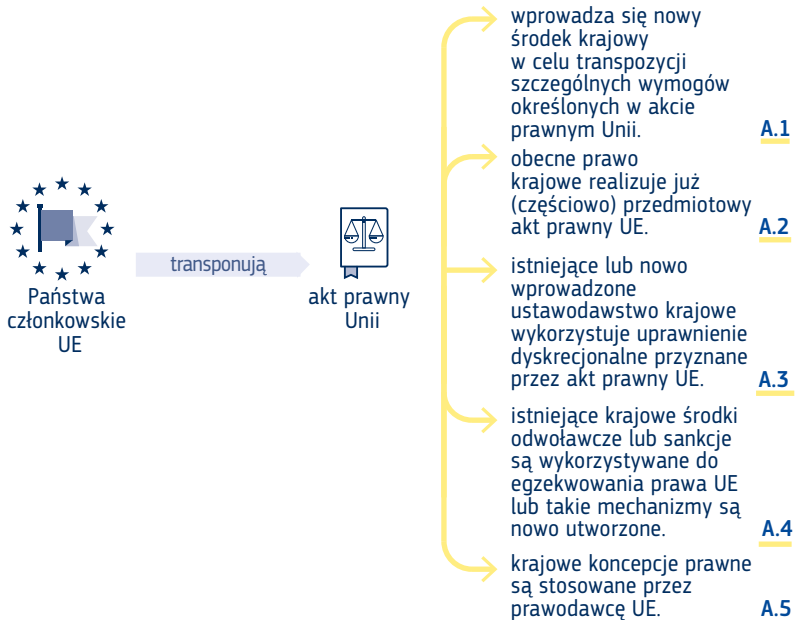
Państwa członkowskie UE

transponują

akt prawny Unii

wprowadza się nowy środek krajowy w celu transpozycji szczególnych wymogów określonych w akcie prawnym Unii. A.1

obecne prawo krajowe realizuje już (częściowo) przedmiotowy akt prawny UE. A.2

istniejące lub nowo wprowadzone ustawodawstwo krajowe wykorzystuje uprawnienie dyskrecjonalne przyznane przez akt prawny UE. A.3

istniejące krajowe środki odwoławcze lub sankcje są wykorzystywane do egzekwowania prawa UE lub takie mechanizmy są nowo utworzone. A.4

krajowe koncepcje prawne są stosowane przez prawodawcę UE. A.5